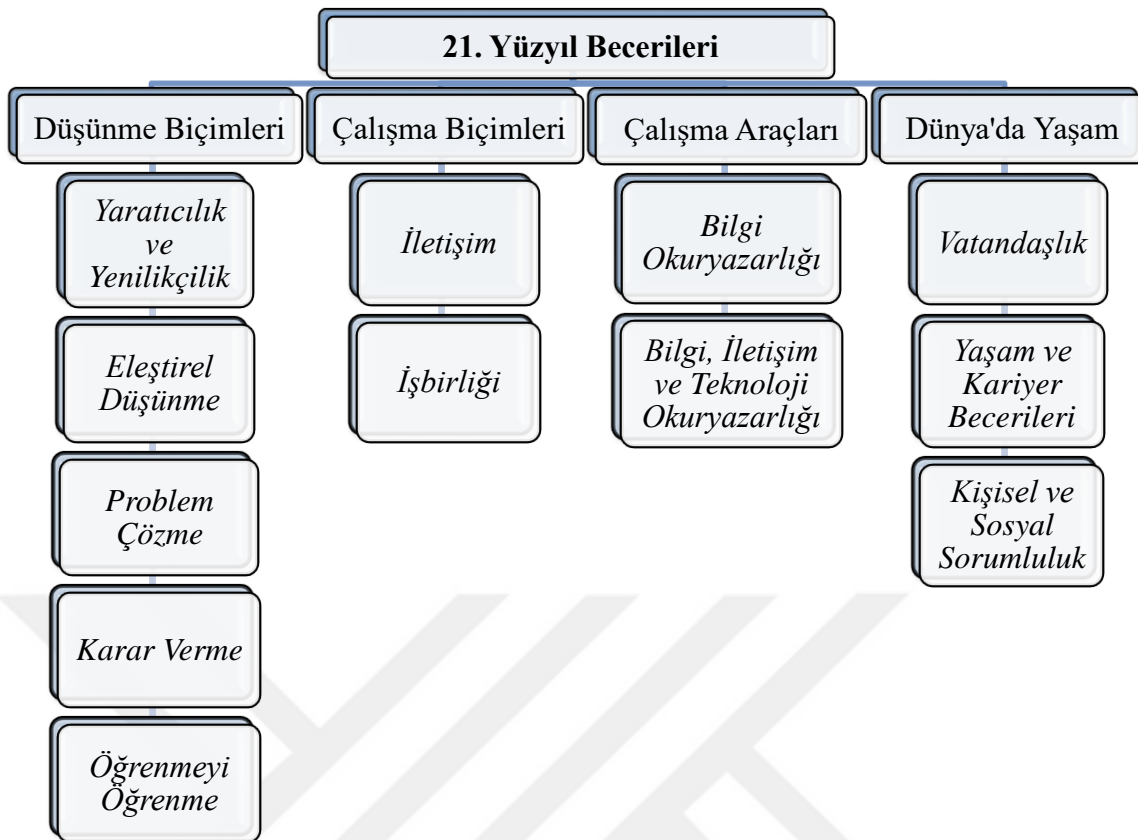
21. Yüzyıl Becerileri

Düşünme Biçimleri

Yaratıcılık ve Yenilikçilik

Eleştirel Düşünme

Problem Çözme

Karar Verme

Öğrenmeyi Öğrenme

Çalışma Biçimleri

İletişim

İşbirliği

Çalışma Araçları

Bilgi Okuryazarlığı

Bilgi, İletişim ve Teknoloji Okuryazarlığı

Dünya'da Yaşam

Vatandaşlık

Yaşam ve Kariyer Becerileri

Kişisel ve Sosyal Sorumluluk